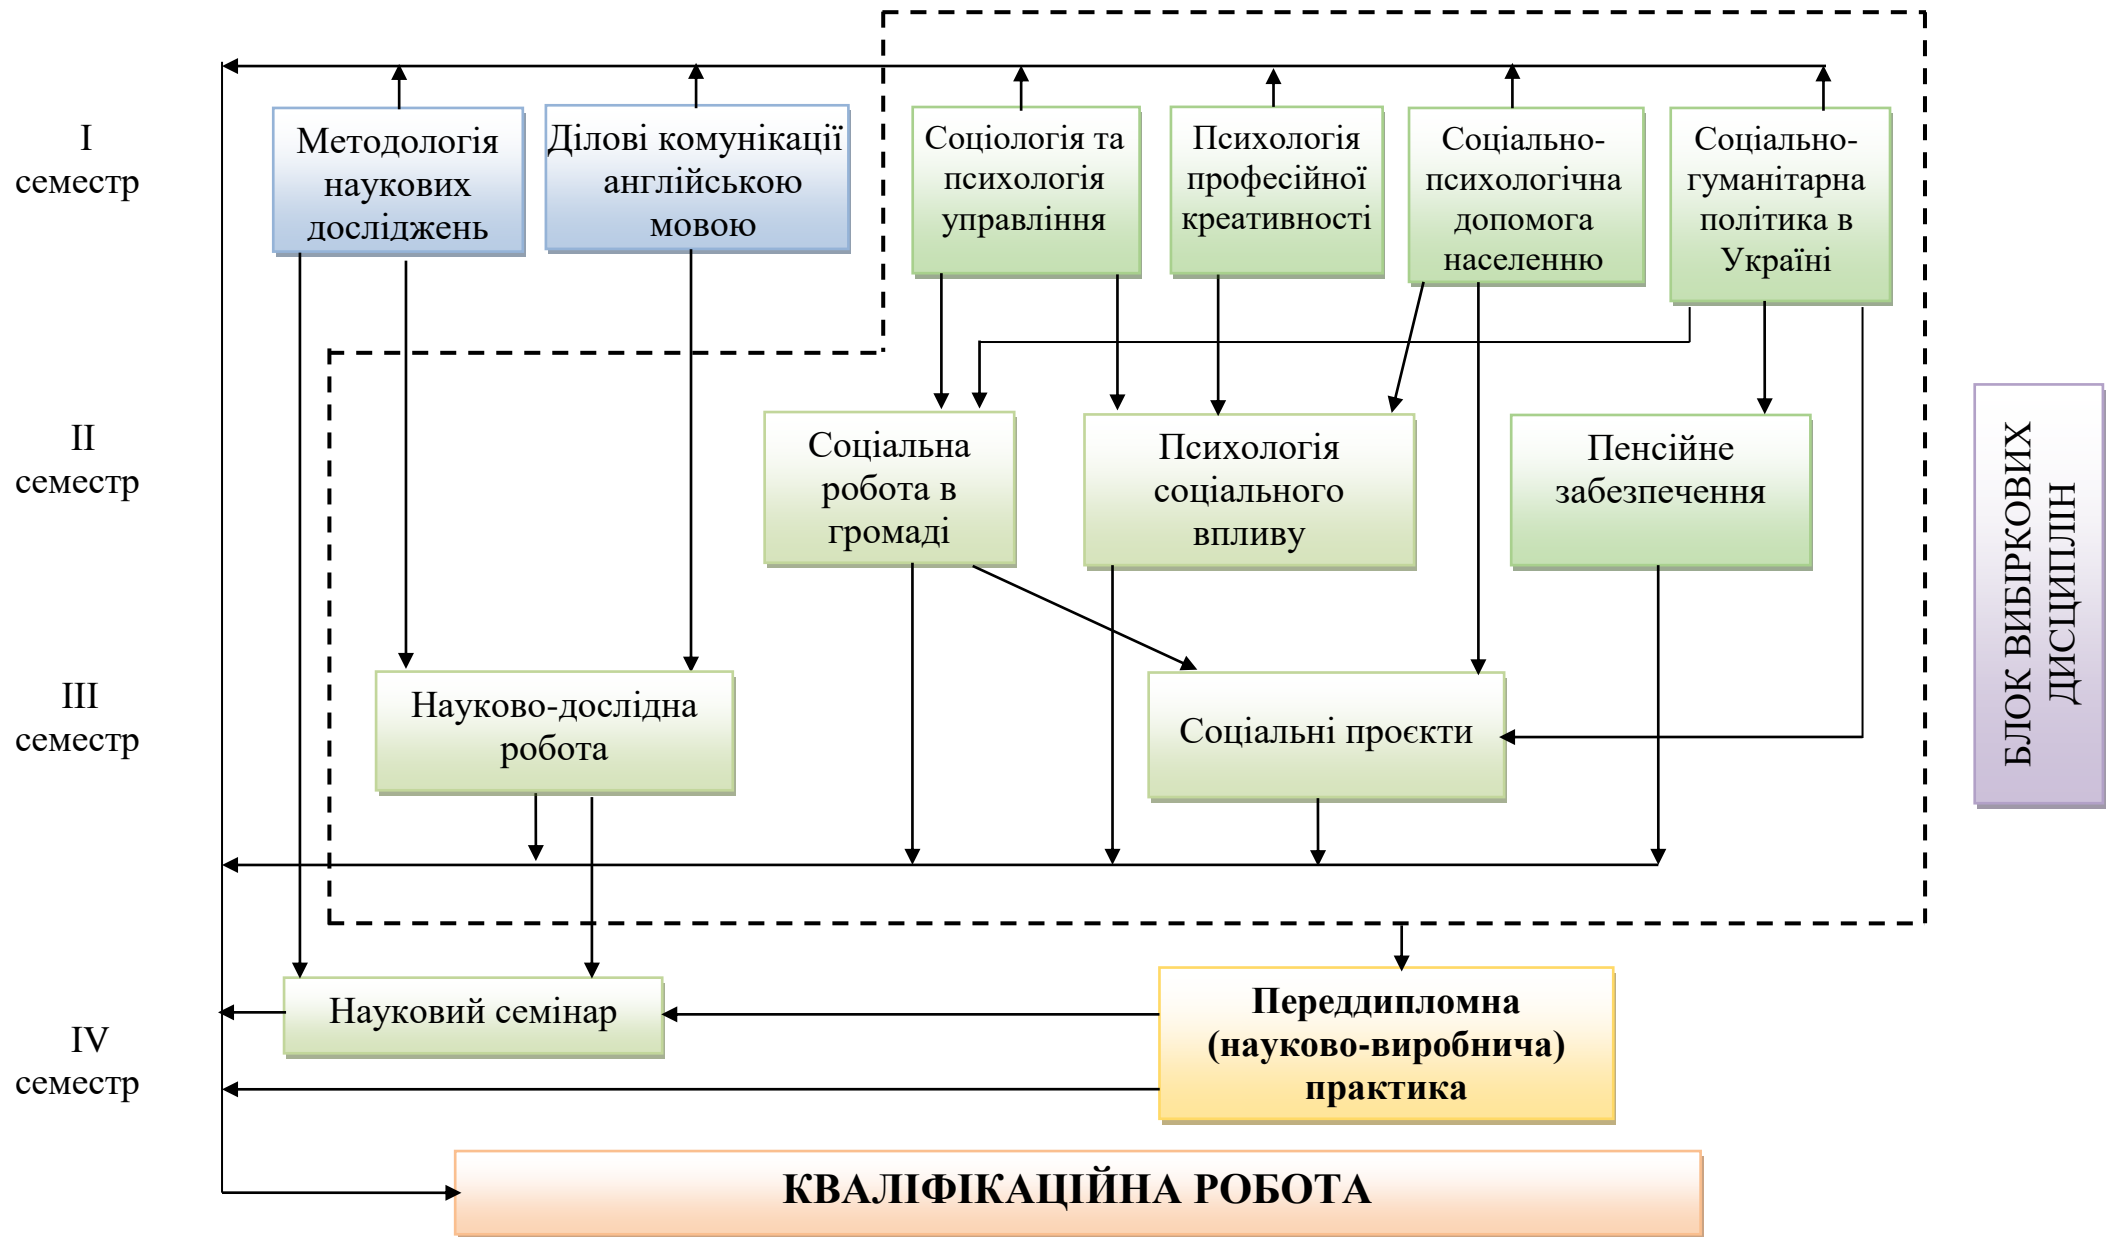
I семестр

Методологія наукових досліджень

Ділові комунікації англійською мовою

Соціологія та психологія управління

Психологія професійної креативності

Соціально-психологічна допомога населенню

Соціально-гуманітарна політика в Україні

II семестр

Соціальна робота в громаді

Психологія соціального впливу

Пенсійне забезпечення

III семестр

Науково-дослідна робота

Соціальні проєкти

IV семестр

Науковий семінар

Переддипломна (науково-виробнича) практика

КВАЛІФІКАЦІЙНА РОБОТА

БЛОК ВИБІРКОВИХ ДИСЦИПЛІН